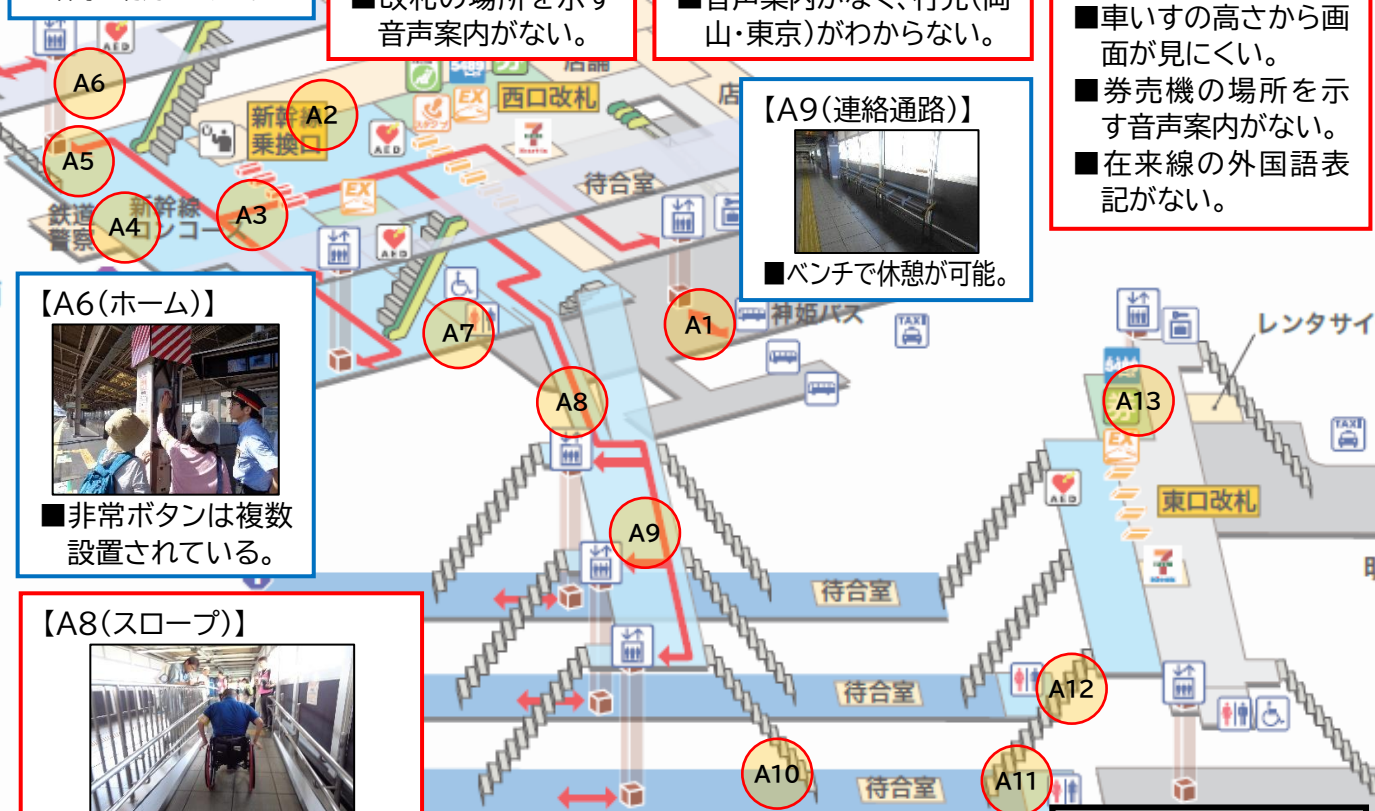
■改札の場所を示す音声案内がない。

■音声案内がなく、行先(岡山・東京)がわからない。

■車いすの高さから画面が見にくい。
■券売機の場所を示す音声案内がない。
■在来線の外国語表記がない。

A6
A2
新幹線乗換口
西口改札
店舗
A5
A4
鉄道警察
新幹線コンコース
A3
EX
待合室
AED
A7
A1
神姫バス
A8
A9
A13
レンタサイ
東口改札
待合室
待合室
待合室
A12
A10
A11

【A9(連絡通路)】
■ベンチで休憩が可能。

【A6(ホーム)】
■非常ボタンは複数設置されている。

【A8(スロープ)】